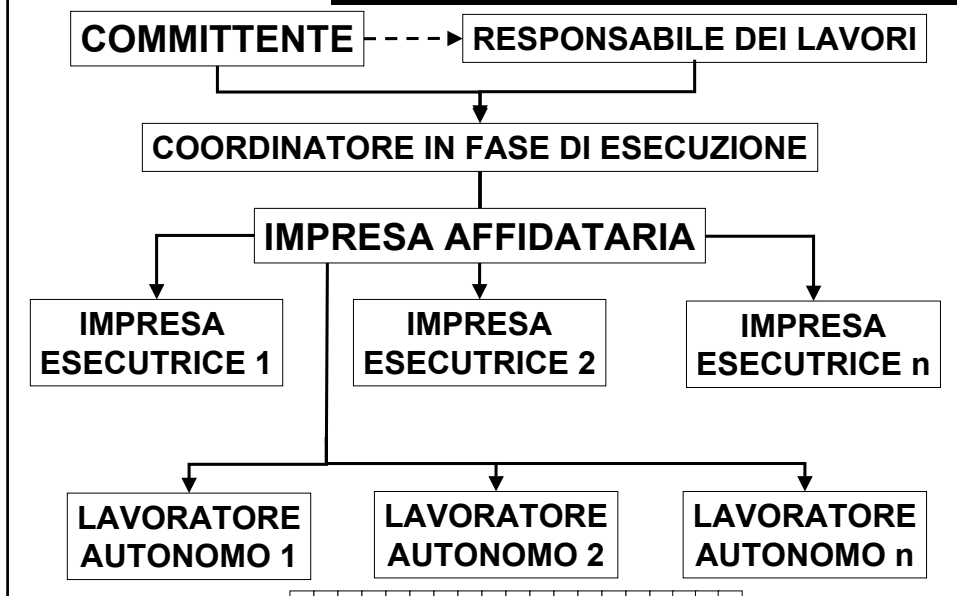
COMMITTENTE

RESPONSABILE DEI LAVORI

COORDINATORE IN FASE DI ESECUZIONE

IMPRESA AFFIDATARIA

IMPRESA ESECUTRICE 1

IMPRESA ESECUTRICE 2

IMPRESA ESECUTRICE n

LAVORATORE AUTONOMO 1

LAVORATORE AUTONOMO 2

LAVORATORE AUTONOMO n